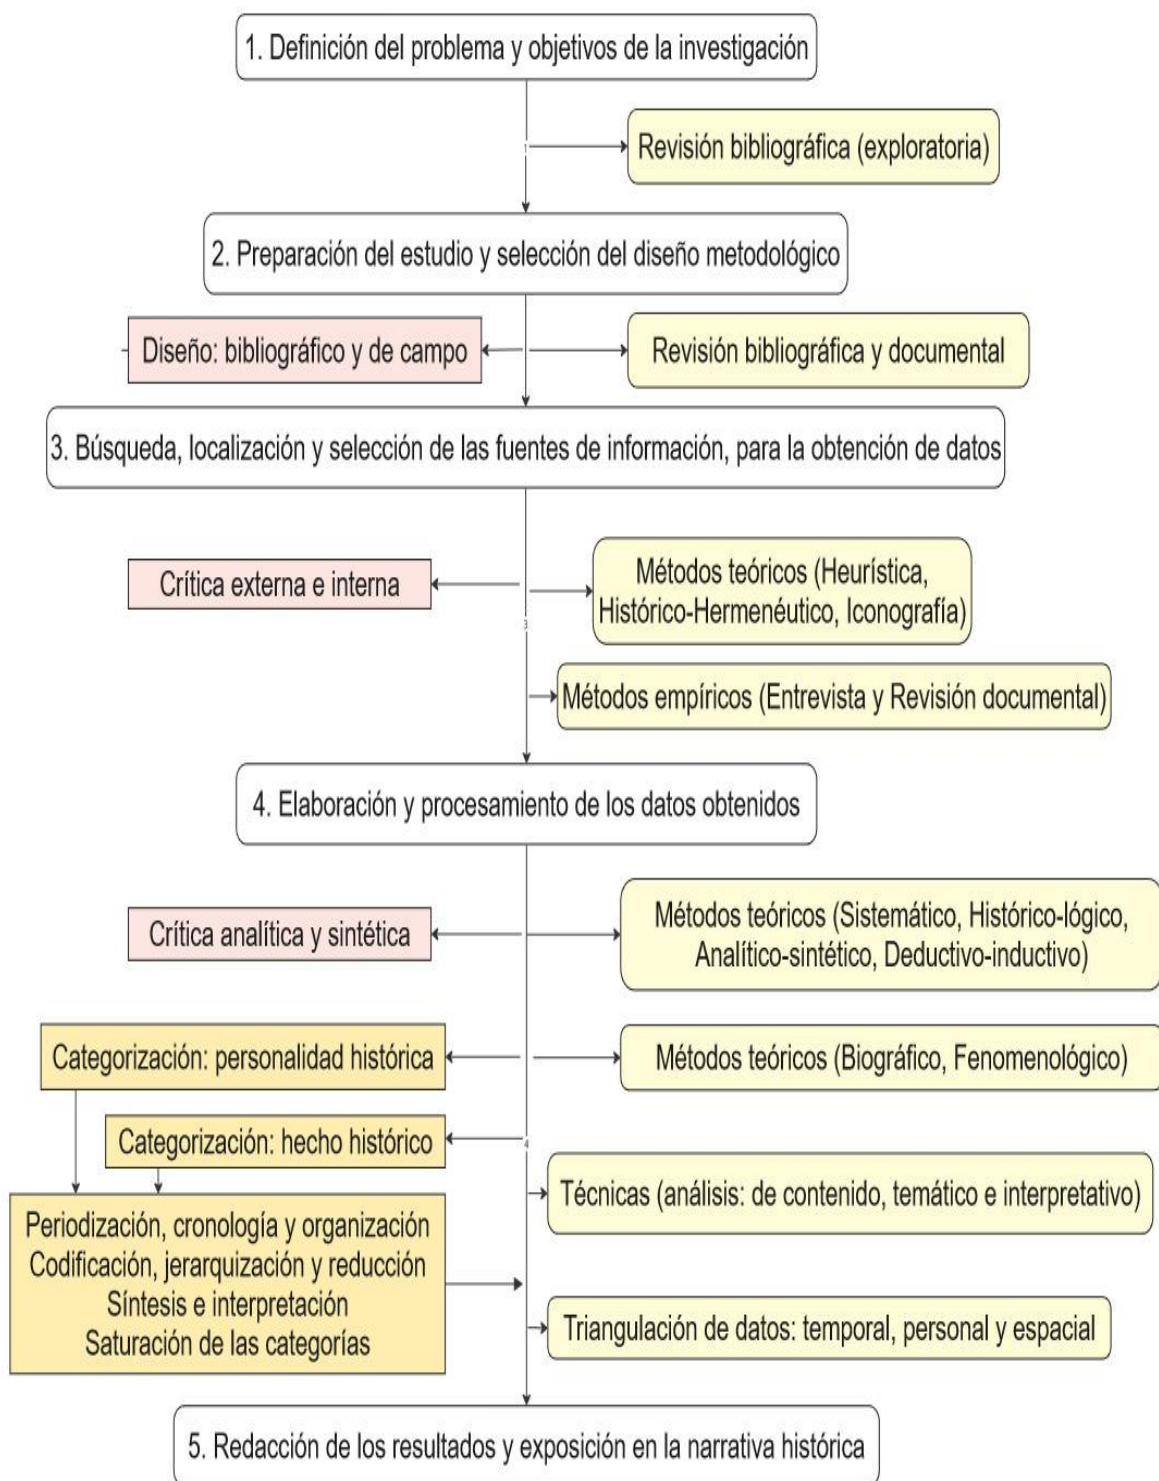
1. Definición del problema y objetivos de la investigación

Revisión bibliográfica (exploratoria)

2. Preparación del estudio y selección del diseño metodológico

Diseño: bibliográfico y de campo

Revisión bibliográfica y documental

3. Búsqueda, localización y selección de las fuentes de información, para la obtención de datos

Crítica externa e interna

Métodos teóricos (Heurística, Histórico-Hermenéutico, Iconografía)

Métodos empíricos (Entrevista y Revisión documental)

4. Elaboración y procesamiento de los datos obtenidos

Crítica analítica y sintética

Métodos teóricos (Sistemático, Histórico-lógico, Analítico-sintético, Deductivo-inductivo)

Categorización: personalidad histórica

Métodos teóricos (Biográfico, Fenomenológico)

Categorización: hecho histórico

Técnicas (análisis: de contenido, temático e interpretativo)

Periodización, cronología y organización
Codificación, jerarquización y reducción
Síntesis e interpretación
Saturación de las categorías

Triangulación de datos: temporal, personal y espacial

5. Redacción de los resultados y exposición en la narrativa histórica